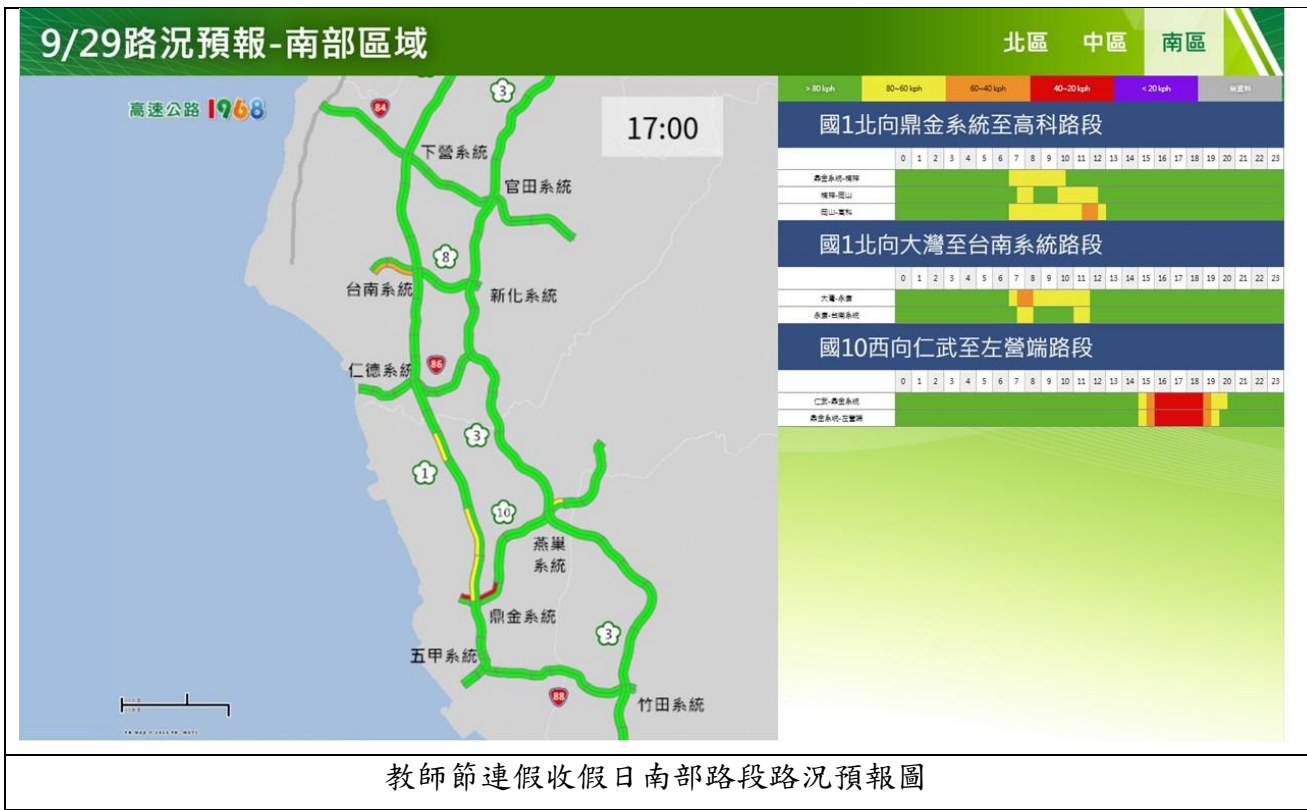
9/29路況預報-南部區域

北區 中區 南區

高速公路 1968

17:00

84

3

下營系統

官田系統

8

台南系統

新化系統

86

仁德系統

3

1

10

燕巢系統

鼎金系統

3

五甲系統

88

竹田系統

> 80 kph | 80~60 kph | 60~40 kph | 40~20 kph | < 20 kph | 無資料

國1北向鼎金系統至高科路段

| | 0 | 1 | 2 | 3 | 4 | 5 | 6 | 7 | 8 | 9 | 10 | 11 | 12 | 13 | 14 | 15 | 16 | 17 | 18 | 19 | 20 | 21 | 22 | 23 |
|---|---|---|---|---|---|---|---|---|---|---|---|---|---|---|---|---|---|---|---|---|---|---|---|---|
| 鼎金系統-楠梓 | | | | | | | | | | | | | | | | | | | | | | | | |
| 楠梓-岡山 | | | | | | | | | | | | | | | | | | | | | | | | |
| 岡山-高科 | | | | | | | | | | | | | | | | | | | | | | | | |

國1北向大灣至台南系統路段

| | 0 | 1 | 2 | 3 | 4 | 5 | 6 | 7 | 8 | 9 | 10 | 11 | 12 | 13 | 14 | 15 | 16 | 17 | 18 | 19 | 20 | 21 | 22 | 23 |
|---|---|---|---|---|---|---|---|---|---|---|---|---|---|---|---|---|---|---|---|---|---|---|---|---|
| 大灣-永康 | | | | | | | | | | | | | | | | | | | | | | | | |
| 永康-台南系統 | | | | | | | | | | | | | | | | | | | | | | | | |

國10西向仁武至左營端路段

| | 0 | 1 | 2 | 3 | 4 | 5 | 6 | 7 | 8 | 9 | 10 | 11 | 12 | 13 | 14 | 15 | 16 | 17 | 18 | 19 | 20 | 21 | 22 | 23 |
|---|---|---|---|---|---|---|---|---|---|---|---|---|---|---|---|---|---|---|---|---|---|---|---|---|
| 仁武-鼎金系統 | | | | | | | | | | | | | | | | | | | | | | | | |
| 鼎金系統-左營端 | | | | | | | | | | | | | | | | | | | | | | | | |

教師節連假收假日南部路段路況預報圖